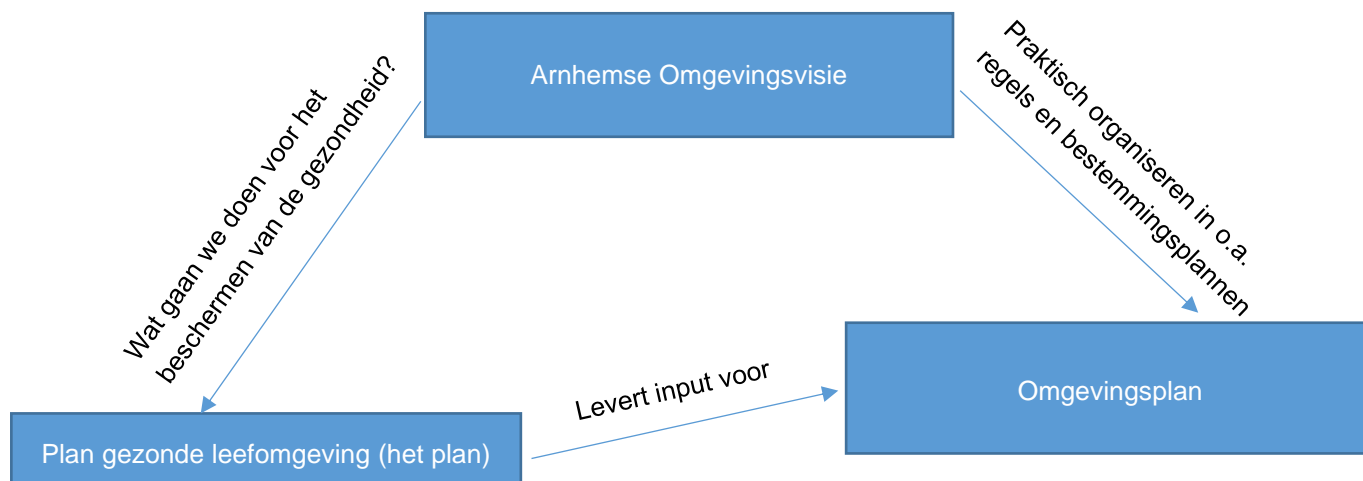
Arnhemse Omgevingsvisie

Wat gaan we doen voor het beschermen van de gezondheid?

Praktisch organiseren in o.a. regels en bestemmingsplannen

Omgevingsplan

Levert input voor

Plan gezonde leefomgeving (het plan)